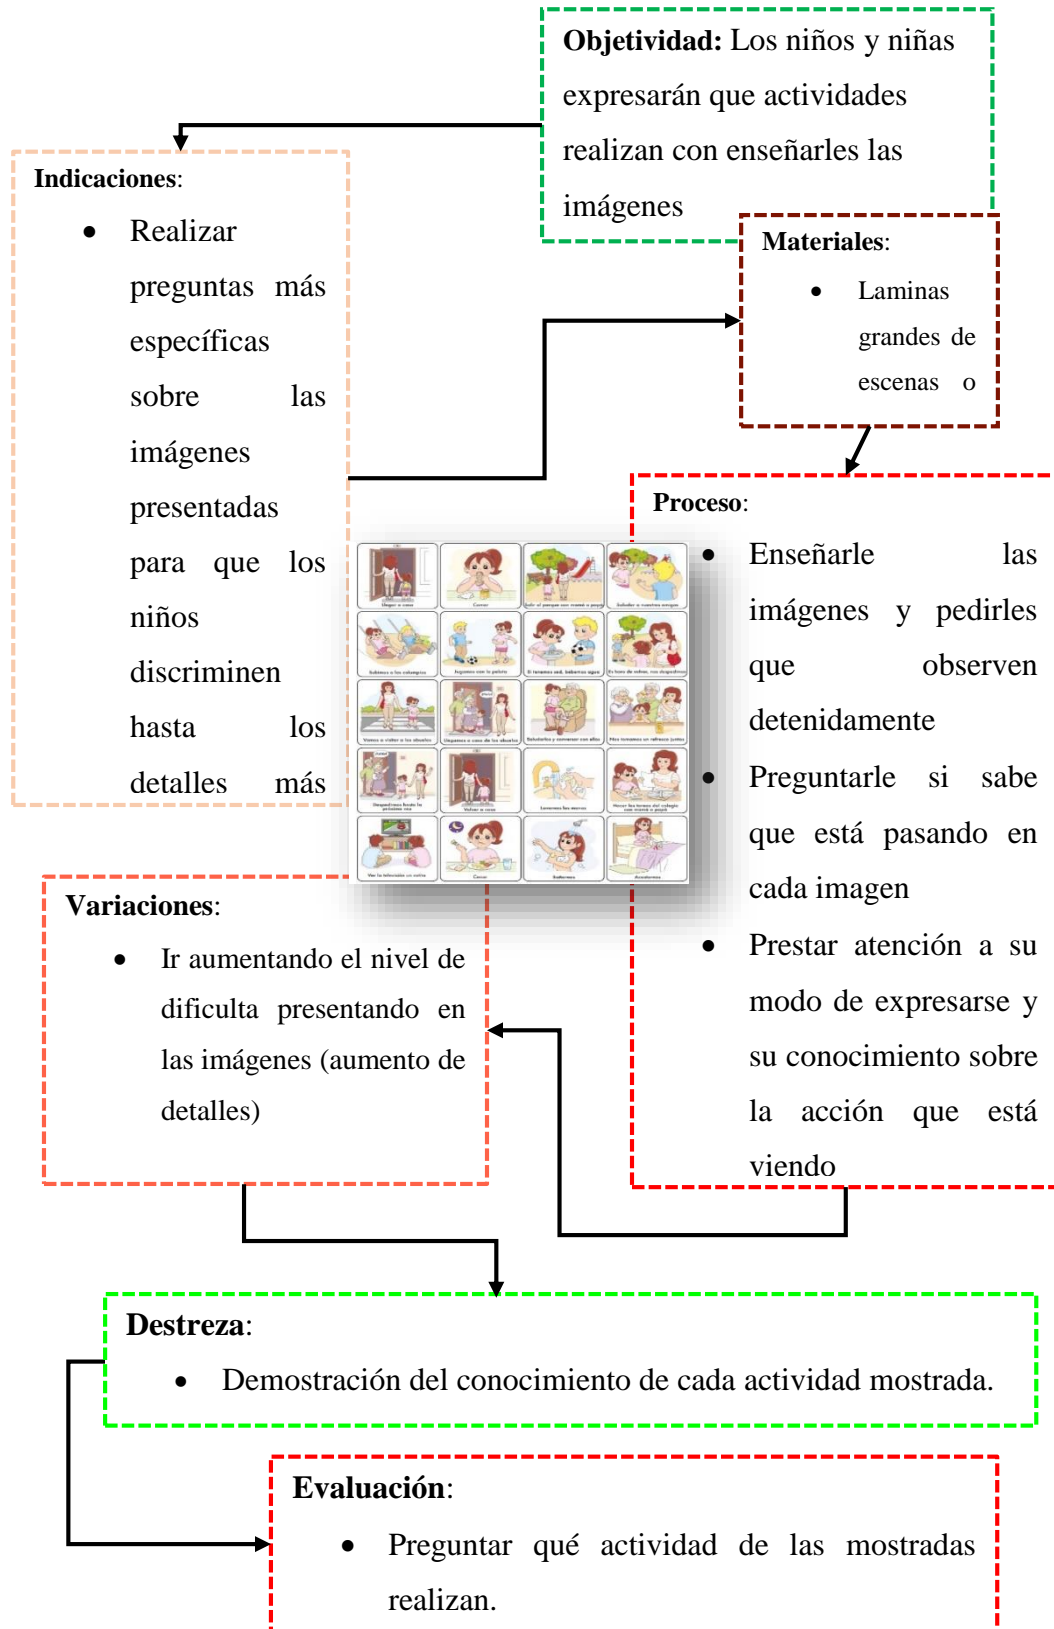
**Objetividad:** Los niños y niñas expresarán que actividades realizan con enseñarles las imágenes

**Indicaciones**:

- Realizar preguntas más específicas sobre las imágenes presentadas para que los niños discriminen hasta los detalles más

**Materiales**:

- Laminas grandes de escenas o

**Proceso**:

- Enseñarle las imágenes y pedirles que observen detenidamente
- Preguntarle si sabe que está pasando en cada imagen
- Prestar atención a su modo de expresarse y su conocimiento sobre la acción que está viendo

**Variaciones**:

- Ir aumentando el nivel de dificulta presentando en las imágenes (aumento de detalles)

**Destreza**:

- Demostración del conocimiento de cada actividad mostrada.

**Evaluación**:

- Preguntar qué actividad de las mostradas realizan.